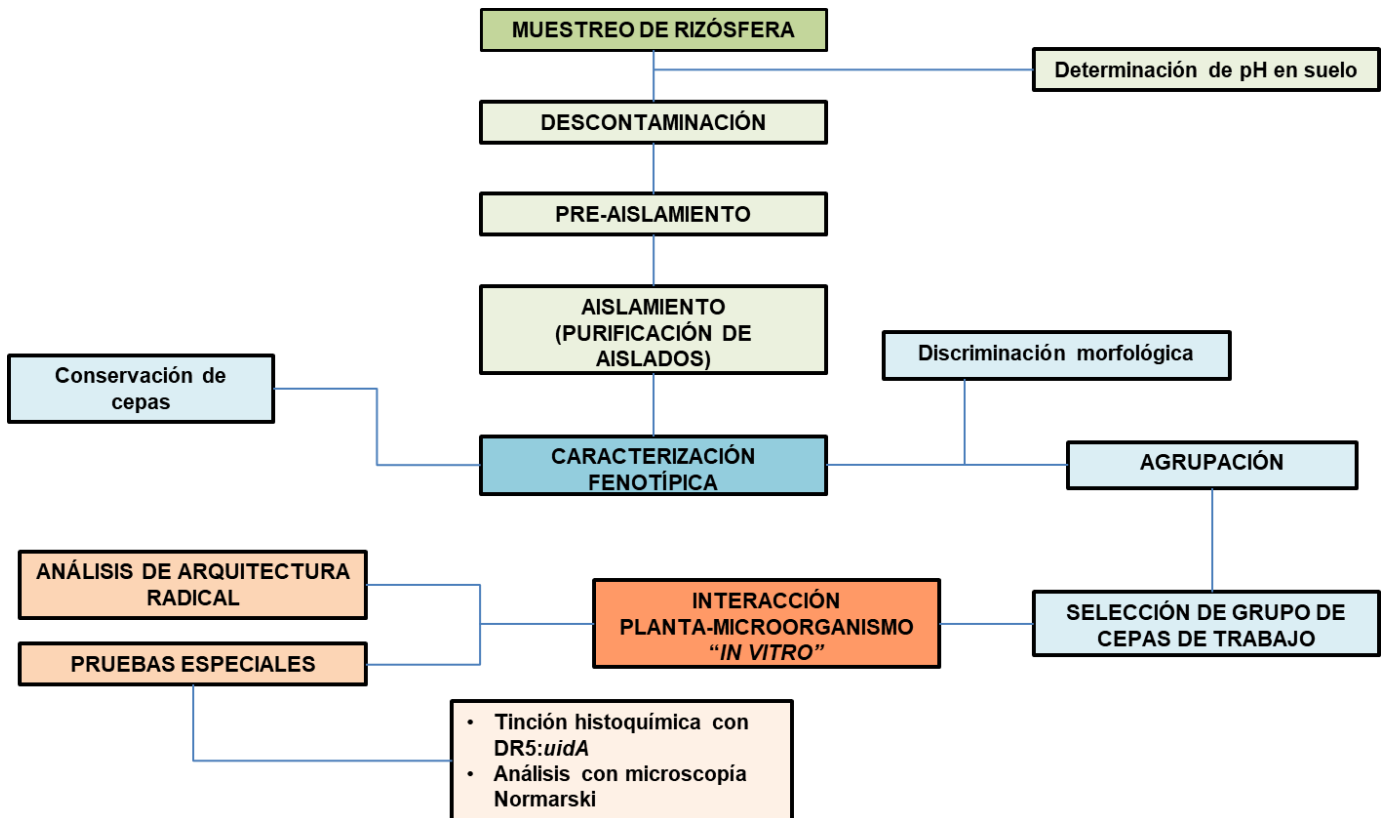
MUESTREO DE RIZÓSFERA

Determinación de pH en suelo

DESCONTAMINACIÓN

PRE-AISLAMIENTO

AISLAMIENTO (PURIFICACIÓN DE AISLADOS)

Conservación de cepas

Discriminación morfológica

CARACTERIZACIÓN FENOTÍPICA

AGRUPACIÓN

ANÁLISIS DE ARQUITECTURA RADICAL

PRUEBAS ESPECIALES

INTERACCIÓN PLANTA-MICROORGANISMO *"IN VITRO"*

SELECCIÓN DE GRUPO DE CEPAS DE TRABAJO

• Tinción histoquímica con DR5:*uidA*
• Análisis con microscopía Normarski